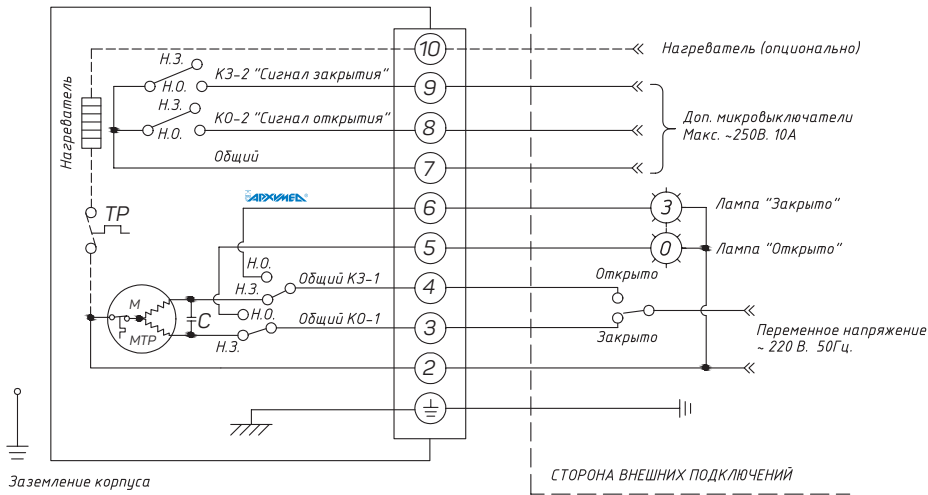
10
Нагреватель (опционально)
Н.З.
КЗ-2 "Сигнал закрытия"
9
Нагреватель
Н.О.
Н.З.
КО-2 "Сигнал открытия"
8
Доп. микровыключатели
Макс. ~250В. 10А
Н.О.
Общий
7
ТР
АРХИМЕД
6
3
Лампа "Закрыто"
5
0
Лампа "Открыто"
Н.О.
Н.З.
Общий КЗ-1
4
Открыто
M
C
Н.О.
МТР
Общий КО-1
3
Н.З.
Закрыто
Переменное напряжение
~ 220 В. 50Гц.
2
Заземление корпуса
СТОРОНА ВНЕШНИХ ПОДКЛЮЧЕНИЙ